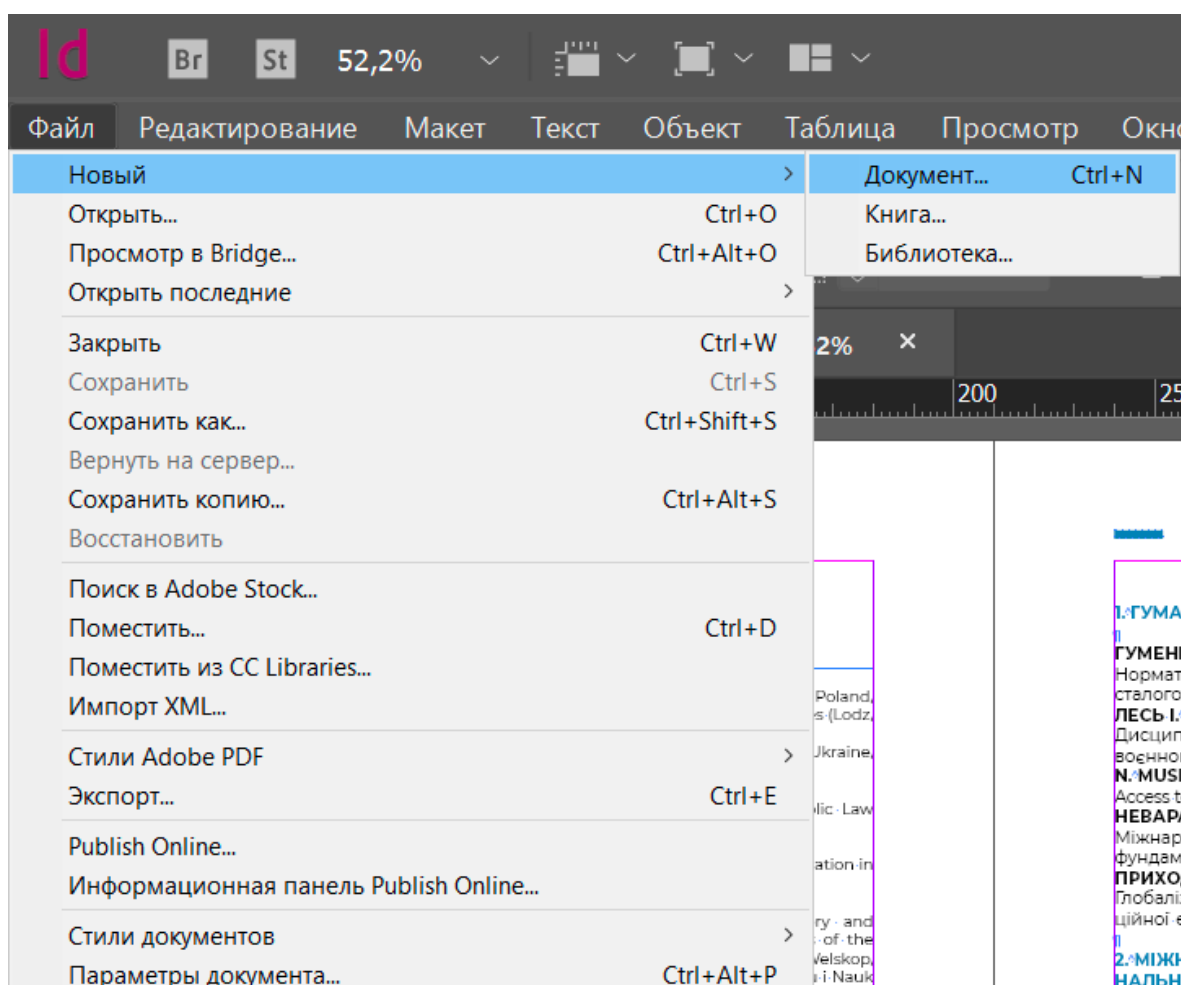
Id Br St 52,2%

Файл Редактирование Макет Текст Объект Таблица Просмотр Окно

Новый
Открыть... Ctrl+O
Просмотр в Bridge... Ctrl+Alt+O
Открыть последние
Закрыть Ctrl+W
Сохранить Ctrl+S
Сохранить как... Ctrl+Shift+S
Вернуть на сервер...
Сохранить копию... Ctrl+Alt+S
Восстановить
Поиск в Adobe Stock...
Поместить... Ctrl+D
Поместить из CC Libraries...
Импорт XML...
Стили Adobe PDF
Экспорт... Ctrl+E
Publish Online...
Информационная панель Publish Online...
Стили документов
Параметры документа... Ctrl+Alt+P

Документ... Ctrl+N
Книга...
Библиотека...

2% ×
200 25

Poland,
s (Lodz,
Ukraine,
lic Law
ation in
ry and
of the
Welskop,
i Nauk

1. ГУМА
ГУМЕН
Нормат
сталого
ЛЕСЬ І.
Дисцип
военно
N. MUS
Access t
НЕВАР
Міжнар
фундам
ПРИХО
Глобалі
ційної
2. МІЖ
НАЛЬН